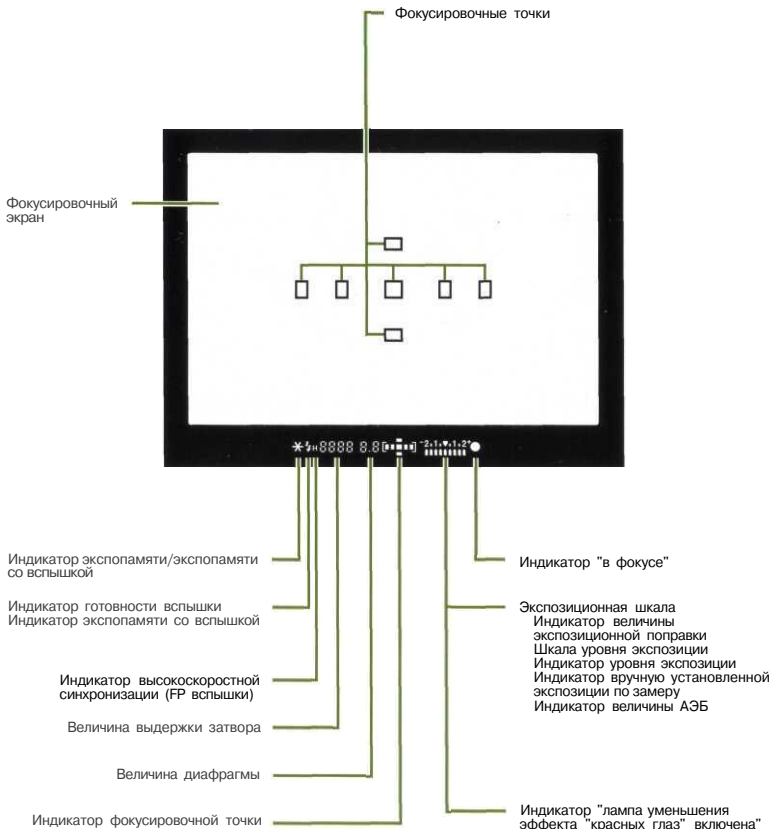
Фокусировочные точки

Фокусировочный экран

$*$ H 8888 8.8 -2.1.▼.1.2+

Индикатор экспопамяти/экспопамяти со вспышкой

Индикатор готовности вспышки
Индикатор экспопамяти со вспышкой

Индикатор высокоскоростной синхронизации (FP вспышки)

Величина выдержки затвора

Величина диафрагмы

Индикатор фокусировочной точки

Индикатор "в фокусе"

Экспозиционная шкала
Индикатор величины экспозиционной поправки
Шкала уровня экспозиции
Индикатор уровня экспозиции
Индикатор вручную установленной экспозиции по замеру
Индикатор величины АЭБ

Индикатор "лампа уменьшения эффекта "красных глаз" включена"